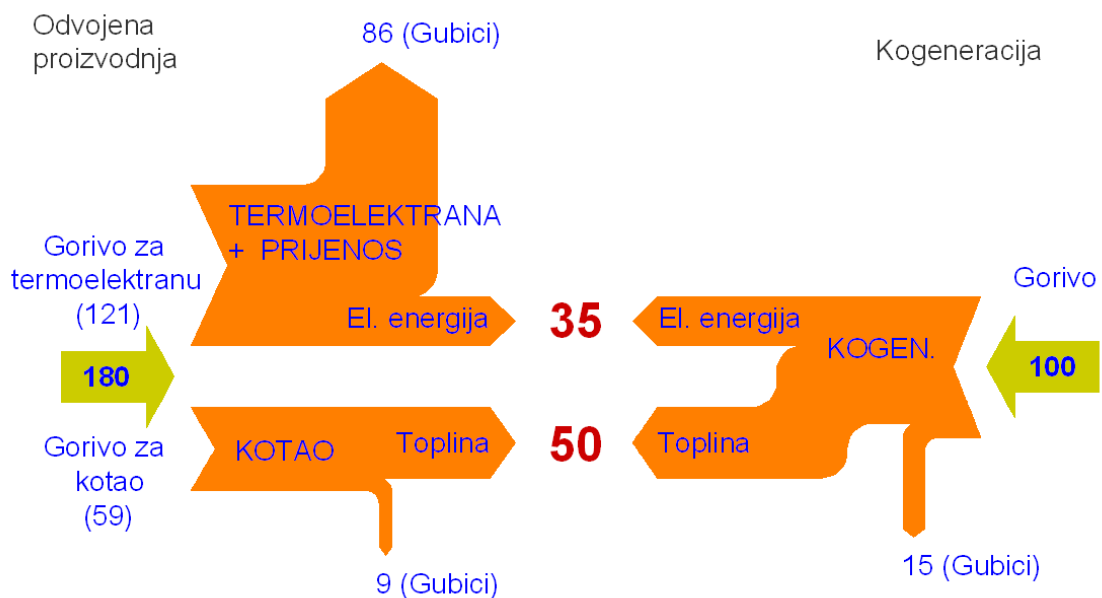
Odvojena proizvodnja

86 (Gubici)

Kogeneracija

TERMOELEKTRANA + PRIJENOS

Gorivo za termoelektranu (121)

El. energija

35

El. energija

Gorivo

KOGEN.

180

100

Gorivo za kotao (59)

KOTAO

Toplina

50

Toplina

9 (Gubici)

15 (Gubici)